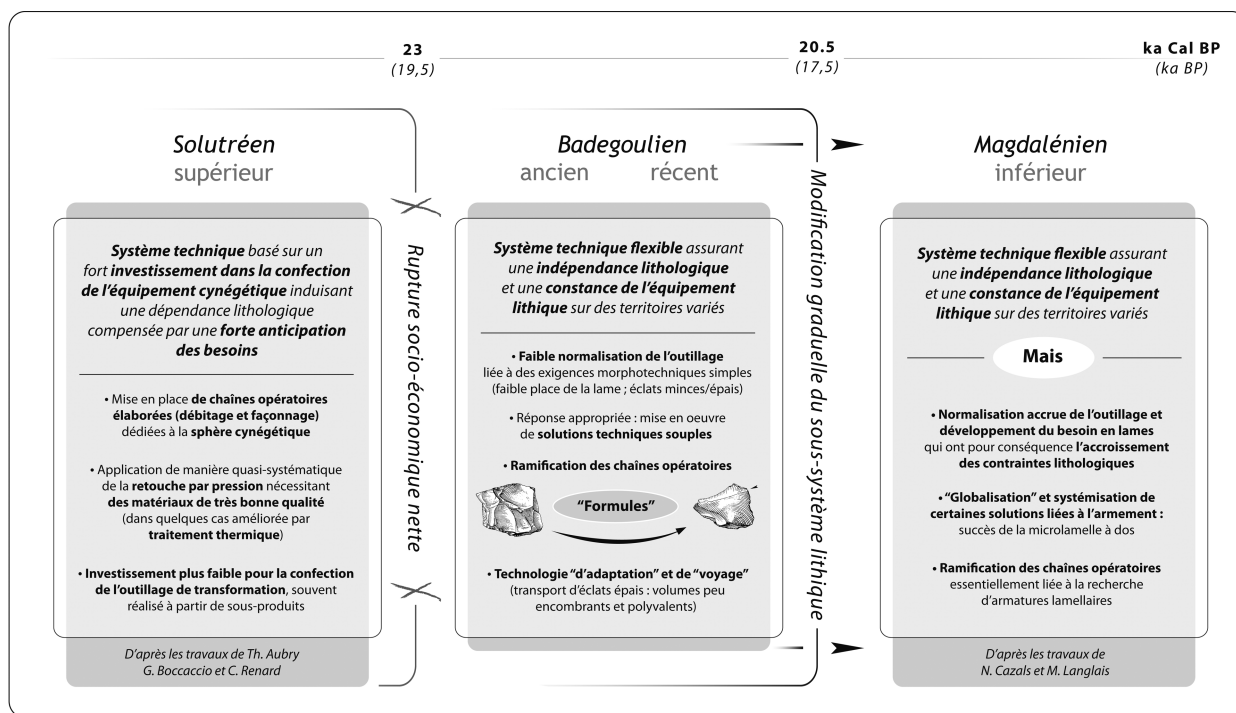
23
(19,5)

20.5
(17,5)

ka Cal BP
(ka BP)

Solutréen
supérieur

Système technique basé sur un fort investissement dans la confection de l'équipement cynégétique induisant une dépendance lithologique compensée par une forte anticipation des besoins

• Mise en place de chaînes opératoires élaborées (débitage et façonnage) dédiées à la sphère cynégétique

• Application de manière quasi-systématique de la retouche par pression nécessitant des matériaux de très bonne qualité (dans quelques cas améliorée par traitement thermique)

• Investissement plus faible pour la confection de l'outillage de transformation, souvent réalisé à partir de sous-produits

D'après les travaux de Th. Aubry G. Boccaccio et C. Renard

Rupture socio-économique nette

Badegoulien
ancien récent

Système technique flexible assurant une indépendance lithologique et une constance de l'équipement lithique sur des territoires variés

• Faible normalisation de l'outillage liée à des exigences morphotechniques simples (faible place de la lame ; éclats minces/épais)

• Réponse appropriée : mise en oeuvre de solutions techniques souples

• Ramification des chaînes opératoires

"Formules"

• Technologie "d'adaptation" et de "voyage" (transport d'éclats épais : volumes peu encombrants et polyvalents)

Modification graduelle du sous-système lithique

Magdalénien
inférieur

Système technique flexible assurant une indépendance lithologique et une constance de l'équipement lithique sur des territoires variés

Mais

• Normalisation accrue de l'outillage et développement du besoin en lames qui ont pour conséquence l'accroissement des contraintes lithologiques

• "Globalisation" et systémisation de certaines solutions liées à l'armement : succès de la microlamelle à dos

• Ramification des chaînes opératoires essentiellement liée à la recherche d'armatures lamellaires

D'après les travaux de N. Cazals et M. Langlais